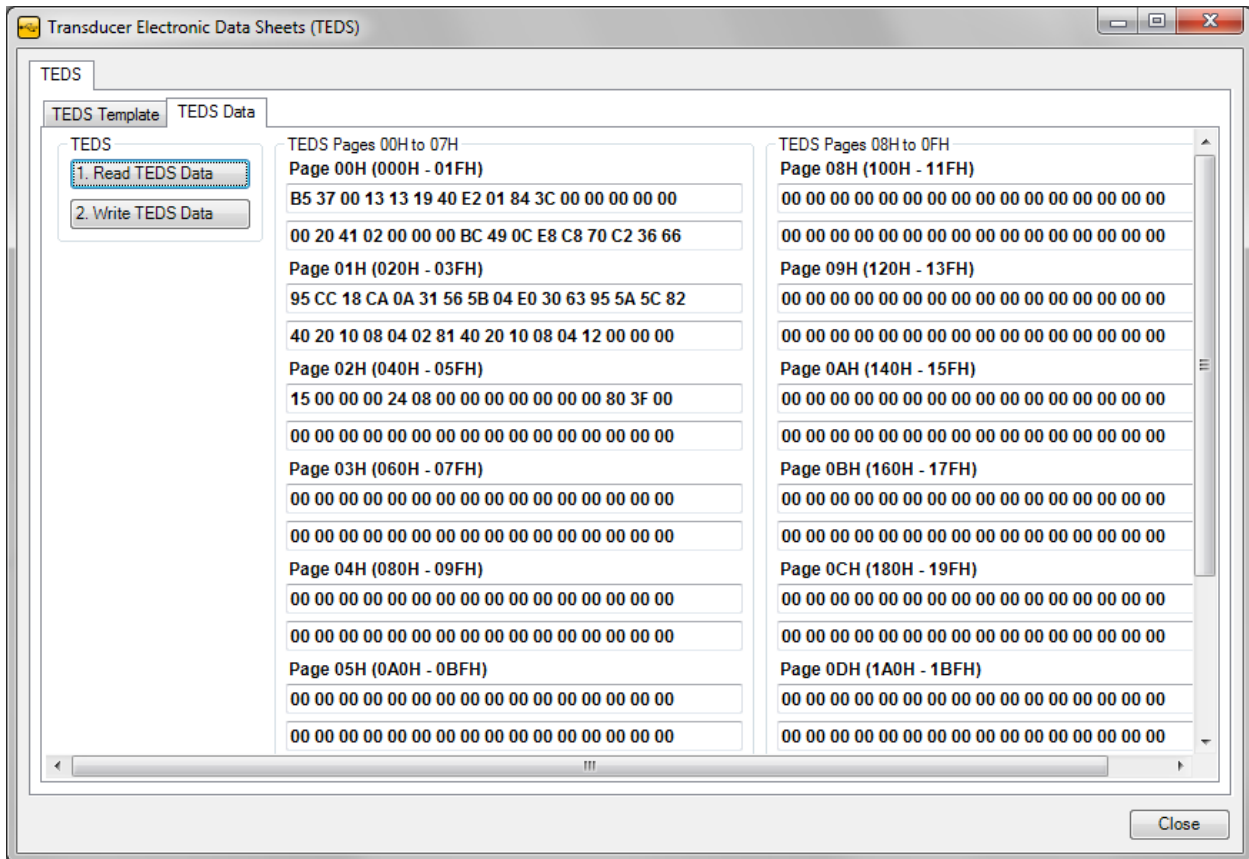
Transducer Electronic Data Sheets (TEDS)

TEDS

TEDS Template
TEDS Data

TEDS
1. Read TEDS Data
2. Write TEDS Data

TEDS Pages 00H to 07H

Page 00H (000H - 01FH)
B5 37 00 13 13 19 40 E2 01 84 3C 00 00 00 00 00
00 20 41 02 00 00 00 BC 49 0C E8 C8 70 C2 36 66

Page 01H (020H - 03FH)
95 CC 18 CA 0A 31 56 5B 04 E0 30 63 95 5A 5C 82
40 20 10 08 04 02 81 40 20 10 08 04 12 00 00 00

Page 02H (040H - 05FH)
15 00 00 00 24 08 00 00 00 00 00 00 00 80 3F 00
00 00 00 00 00 00 00 00 00 00 00 00 00 00 00 00

Page 03H (060H - 07FH)
00 00 00 00 00 00 00 00 00 00 00 00 00 00 00 00
00 00 00 00 00 00 00 00 00 00 00 00 00 00 00 00

Page 04H (080H - 09FH)
00 00 00 00 00 00 00 00 00 00 00 00 00 00 00 00
00 00 00 00 00 00 00 00 00 00 00 00 00 00 00 00

Page 05H (0A0H - 0BFH)
00 00 00 00 00 00 00 00 00 00 00 00 00 00 00 00
00 00 00 00 00 00 00 00 00 00 00 00 00 00 00 00

TEDS Pages 08H to 0FH

Page 08H (100H - 11FH)
00 00 00 00 00 00 00 00 00 00 00 00 00 00 00 00
00 00 00 00 00 00 00 00 00 00 00 00 00 00 00 00

Page 09H (120H - 13FH)
00 00 00 00 00 00 00 00 00 00 00 00 00 00 00 00
00 00 00 00 00 00 00 00 00 00 00 00 00 00 00 00

Page 0AH (140H - 15FH)
00 00 00 00 00 00 00 00 00 00 00 00 00 00 00 00
00 00 00 00 00 00 00 00 00 00 00 00 00 00 00 00

Page 0BH (160H - 17FH)
00 00 00 00 00 00 00 00 00 00 00 00 00 00 00 00
00 00 00 00 00 00 00 00 00 00 00 00 00 00 00 00

Page 0CH (180H - 19FH)
00 00 00 00 00 00 00 00 00 00 00 00 00 00 00 00
00 00 00 00 00 00 00 00 00 00 00 00 00 00 00 00

Page 0DH (1A0H - 1BFH)
00 00 00 00 00 00 00 00 00 00 00 00 00 00 00 00
00 00 00 00 00 00 00 00 00 00 00 00 00 00 00 00

Close